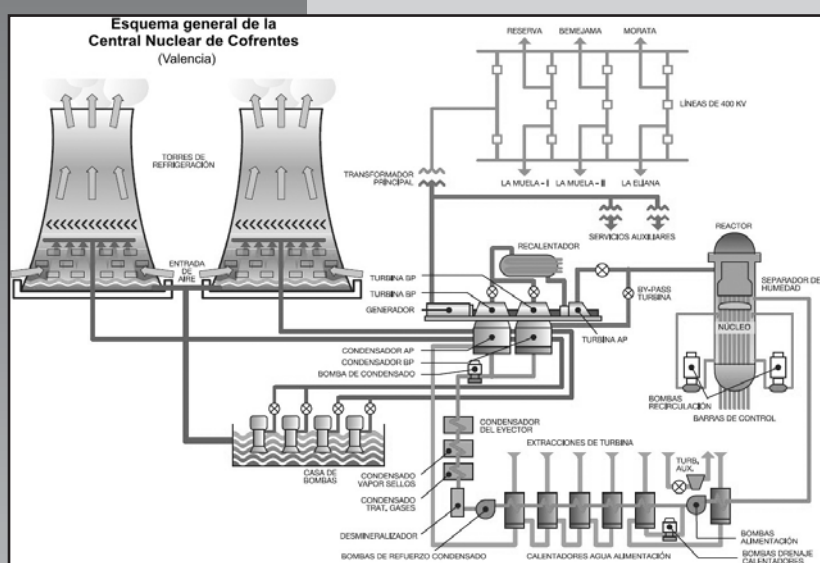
Esquema general de la
Central Nuclear de Cofrentes
(Valencia)

RESERVA
BEMEJAMA
MORATA

LÍNEAS DE 400 KV

TORRES DE REFRIGERACIÓN

TRANSFORMADOR PRINCIPAL

LA MUELA - I
LA MUELA - II
LA ELIANA

SERVICIOS AUXILIARES

REACTOR

RECALENTADOR

ENTRADA DE AIRE

TURBINA BP
TURBINA BP
GENERADOR

BY-PASS TURBINA

SEPARADOR DE HUMEDAD

TURBINA AP

NÚCLEO

CONDENSADOR AP
CONDENSADOR BP
BOMBA DE CONDENSADO

BOMBAS RECIRCULACIÓN
BARRAS DE CONTROL

CONDENSADOR DEL EYECTOR

EXTRACCIONES DE TURBINA

TURB. AUX.

CASA DE BOMBAS

CONDENSADO VAPOR SELLOS

CONDENSADO TRAT. GASES

DESMINERALIZADOR

BOMBAS DE REFUERZO CONDENSADO

CALENTADORES AGUA ALIMENTACIÓN

BOMBAS ALIMENTACIÓN

BOMBAS DRENAJE CALENTADORES